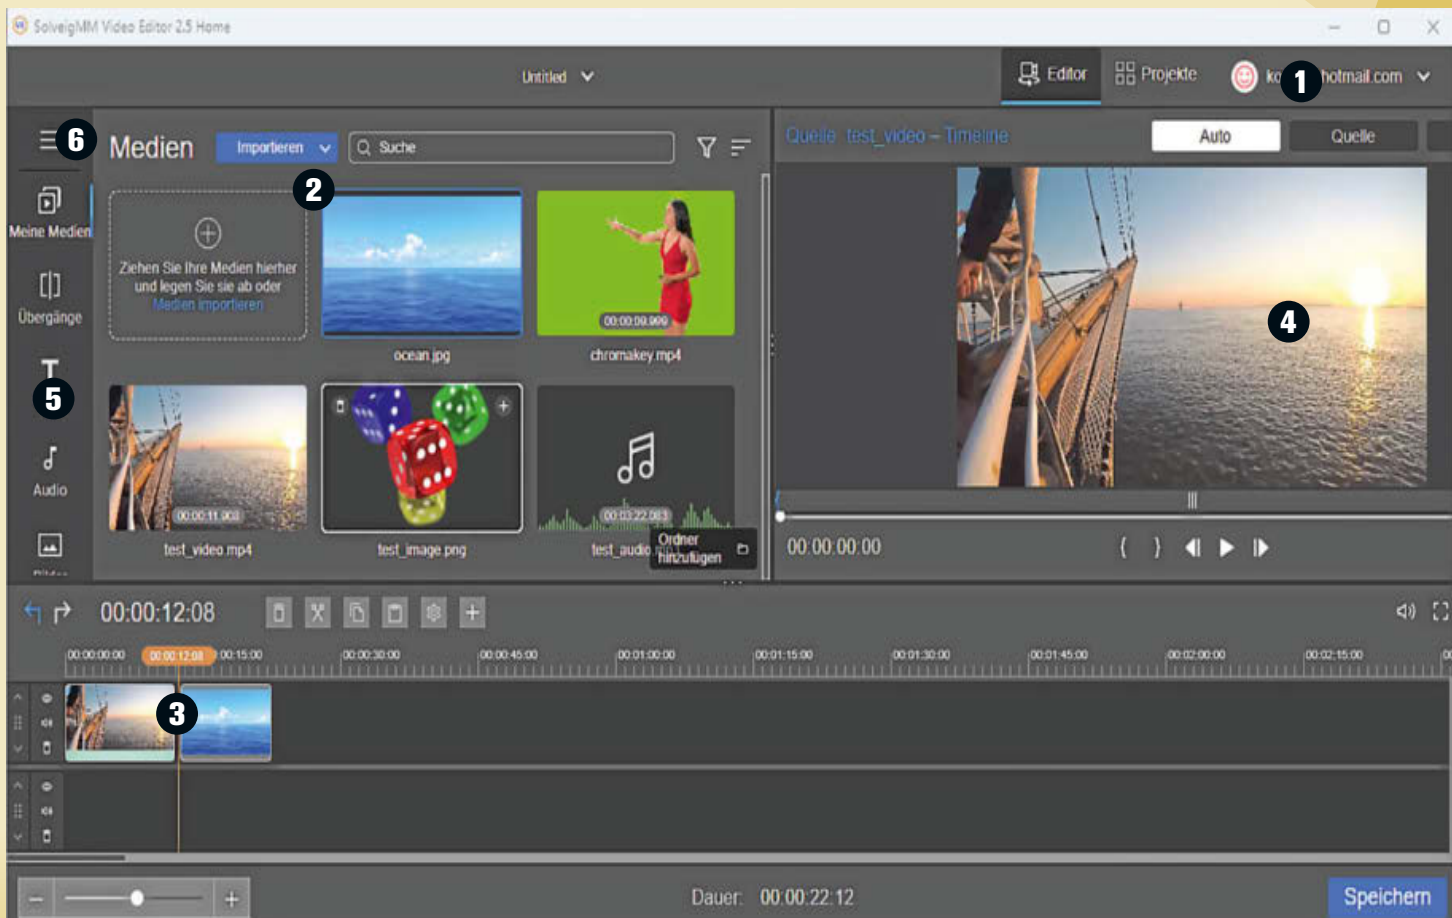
SolveigMM Video Editor 2.5 Home

Untitled

Editor
Projekte
ko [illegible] hotmail.com
1

6
Medien
Importieren
Suche
2

Meine Medien
Übergänge
5
Audio
Bilder

Ziehen Sie Ihre Medien hierher und legen Sie sie ab oder
Medien importieren

ocean.jpg
00:00:09.999
chromakey.mp4
00:00:11.903
test_video.mp4
test_image.png
00:03:22.083
test_audio
Ordner hinzufügen

Quelle: test_video – Timeline
Auto
Quelle
4

00:00:00:00

00:00:12:08

00:00:00:00
00:00:12:08
00:15:00
00:00:30:00
00:00:45:00
00:01:00:00
00:01:15:00
00:01:30:00
00:01:45:00
00:02:00:00
00:02:15:00

3

Dauer: 00:00:22:12
Speichern